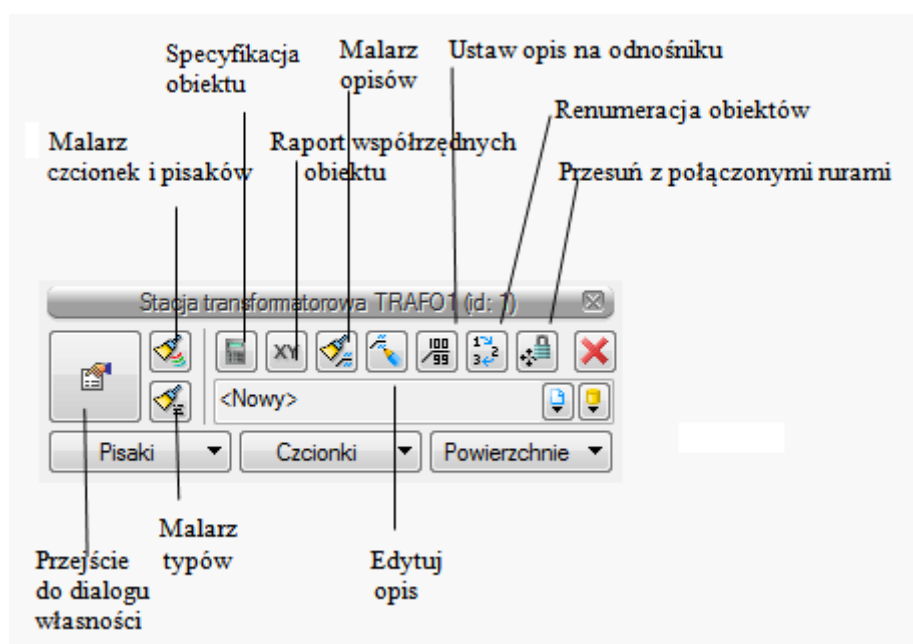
Specyfikacja obiektu

Malarz opisów

Ustaw opis na odnośniku

Renumeracja obiektów

Malarz czcionek i pisaków

Raport współrzędnych obiektu

Przesuń z połączonymi rurami

Stacja transformatorowa TRAFO1 (id: 1)

XY

<Nowy>

Pisaki

Czcionki

Powierzchnie

Malarz typów

Przejście do dialogu własności

Edytuj opis